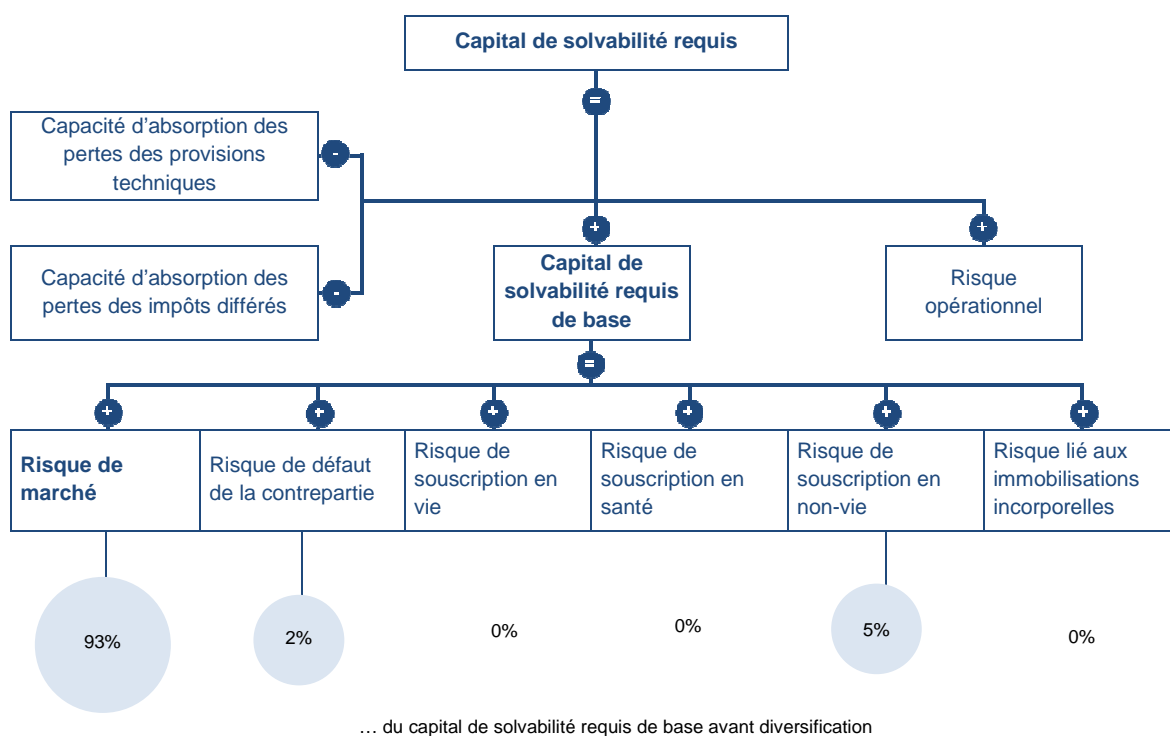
Capital de solvabilité requis

=

Capacité d'absorption des pertes des provisions techniques

-

Capacité d'absorption des pertes des impôts différés

-

+

Capital de solvabilité requis de base

+

Risque opérationnel

=

+ + + + + +

Risque de marché

Risque de défaut de la contrepartie

Risque de souscription en vie

Risque de souscription en santé

Risque de souscription en non-vie

Risque lié aux immobilisations incorporelles

93%

2%

0%

0%

5%

0%

… du capital de solvabilité requis de base avant diversification